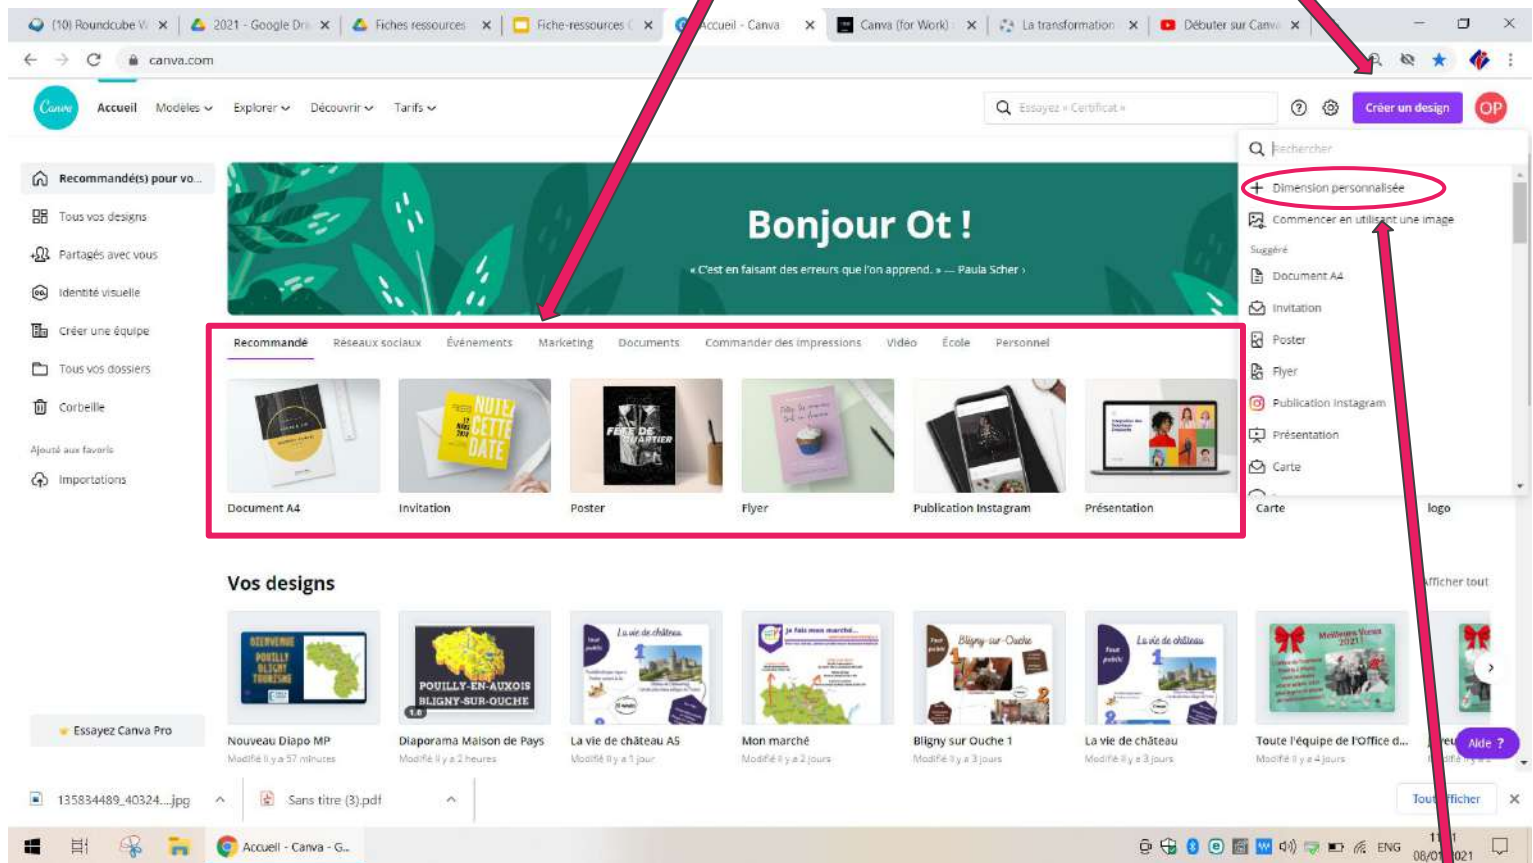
(10) Roundcube W × 2021 - Google Dri × Fiches ressources × Fiche-ressources × Accueil - Canva × Canva (for Work) × La transformation × Débuter sur Canva ×

canva.com

Canva Accueil Modèles Explorer Découvrir Tarifs

Essayez « Certificat »

Créer un design OP

Recommandé(s) pour vo...
Tous vos designs
Partagés avec vous
Identité visuelle
Créer une équipe
Tous vos dossiers
Corbeille
Ajouté aux favoris
Importations

Bonjour Ot !
« C'est en faisant des erreurs que l'on apprend. » — Paula Scher ›

Recommandé Réseaux sociaux Événements Marketing Documents Commander des impressions Vidéo École Personnel

Document A4 Invitation Poster Flyer Publication Instagram Présentation Carte logo

Rechercher
Dimension personnalisée
Commencer en utilisant une image
Suggéré
Document A4
Invitation
Poster
Flyer
Publication Instagram
Présentation
Carte

Vos designs
Afficher tout

Nouveau Diapo MP
Modifié il y a 57 minutes
Diaporama Maison de Pays
Modifié il y a 2 heures
La vie de château A5
Modifié il y a 1 jour
Mon marché
Modifié il y a 2 jours
Bligny sur Ouche 1
Modifié il y a 3 jours
La vie de château
Modifié il y a 3 jours
Toute l'équipe de l'Office d...
Modifié il y a 4 jours

BIENVENUE POUILLY BLIGNY TOURISME
POUILLY-EN-AUXOIS BLIGNY-SUR-OUCHE
La vie de château
Je fais mon marché...
Bligny-sur-Ouche
Meilleurs Vœux 2021

Essayez Canva Pro
Aide ?

135834489_40324....jpg Sans titre (3).pdf Tout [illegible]fficher

Accueil - Canva - G... ENG 08/01/2021